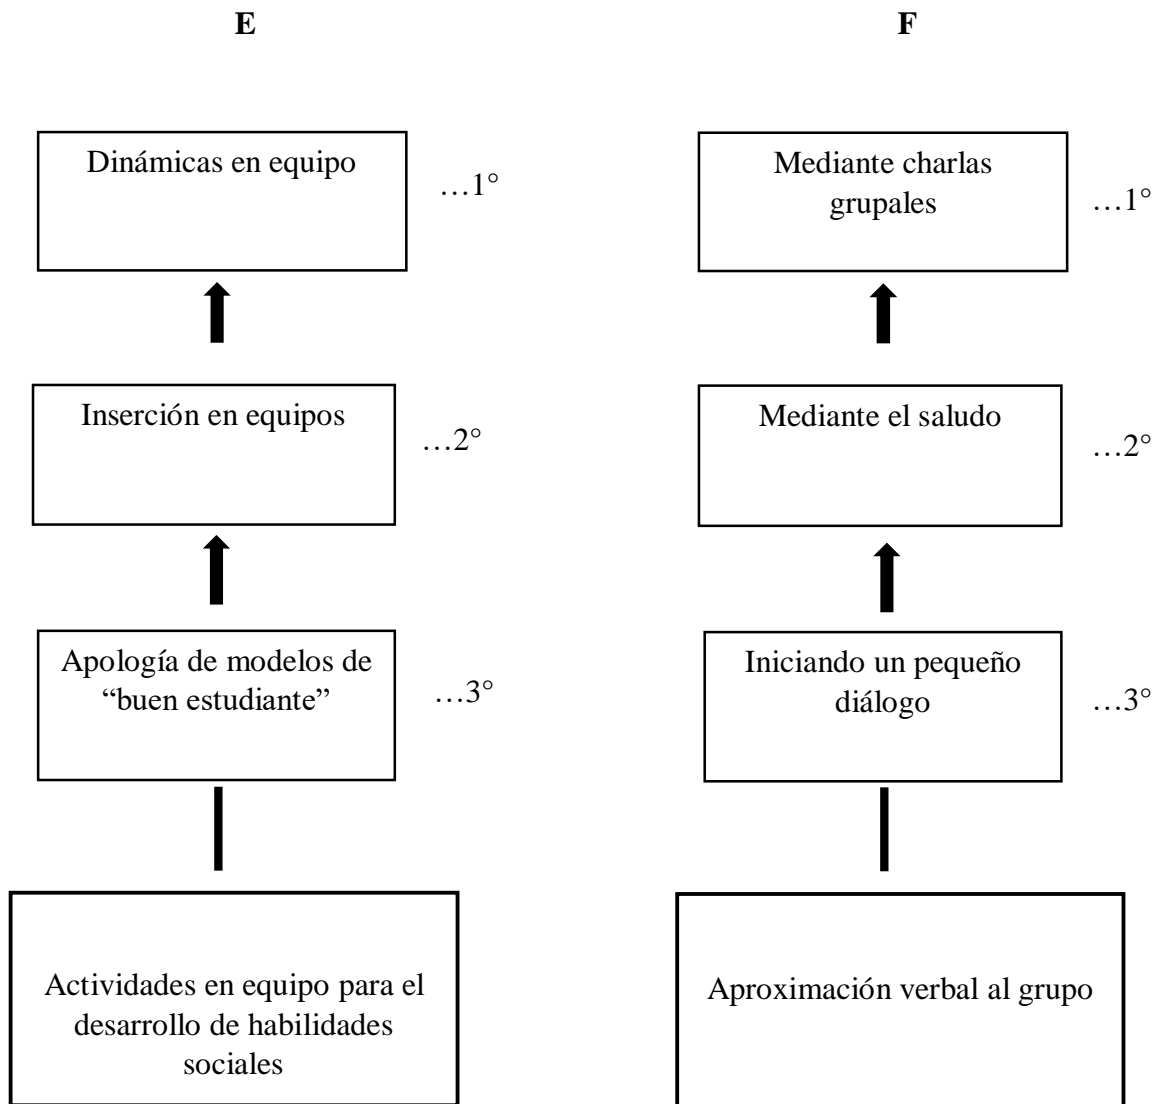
E

Dinámicas en equipo …1°

Inserción en equipos …2°

Apología de modelos de “buen estudiante” …3°

Actividades en equipo para el desarrollo de habilidades sociales

F

Mediante charlas grupales …1°

Mediante el saludo …2°

Iniciando un pequeño diálogo …3°

Aproximación verbal al grupo